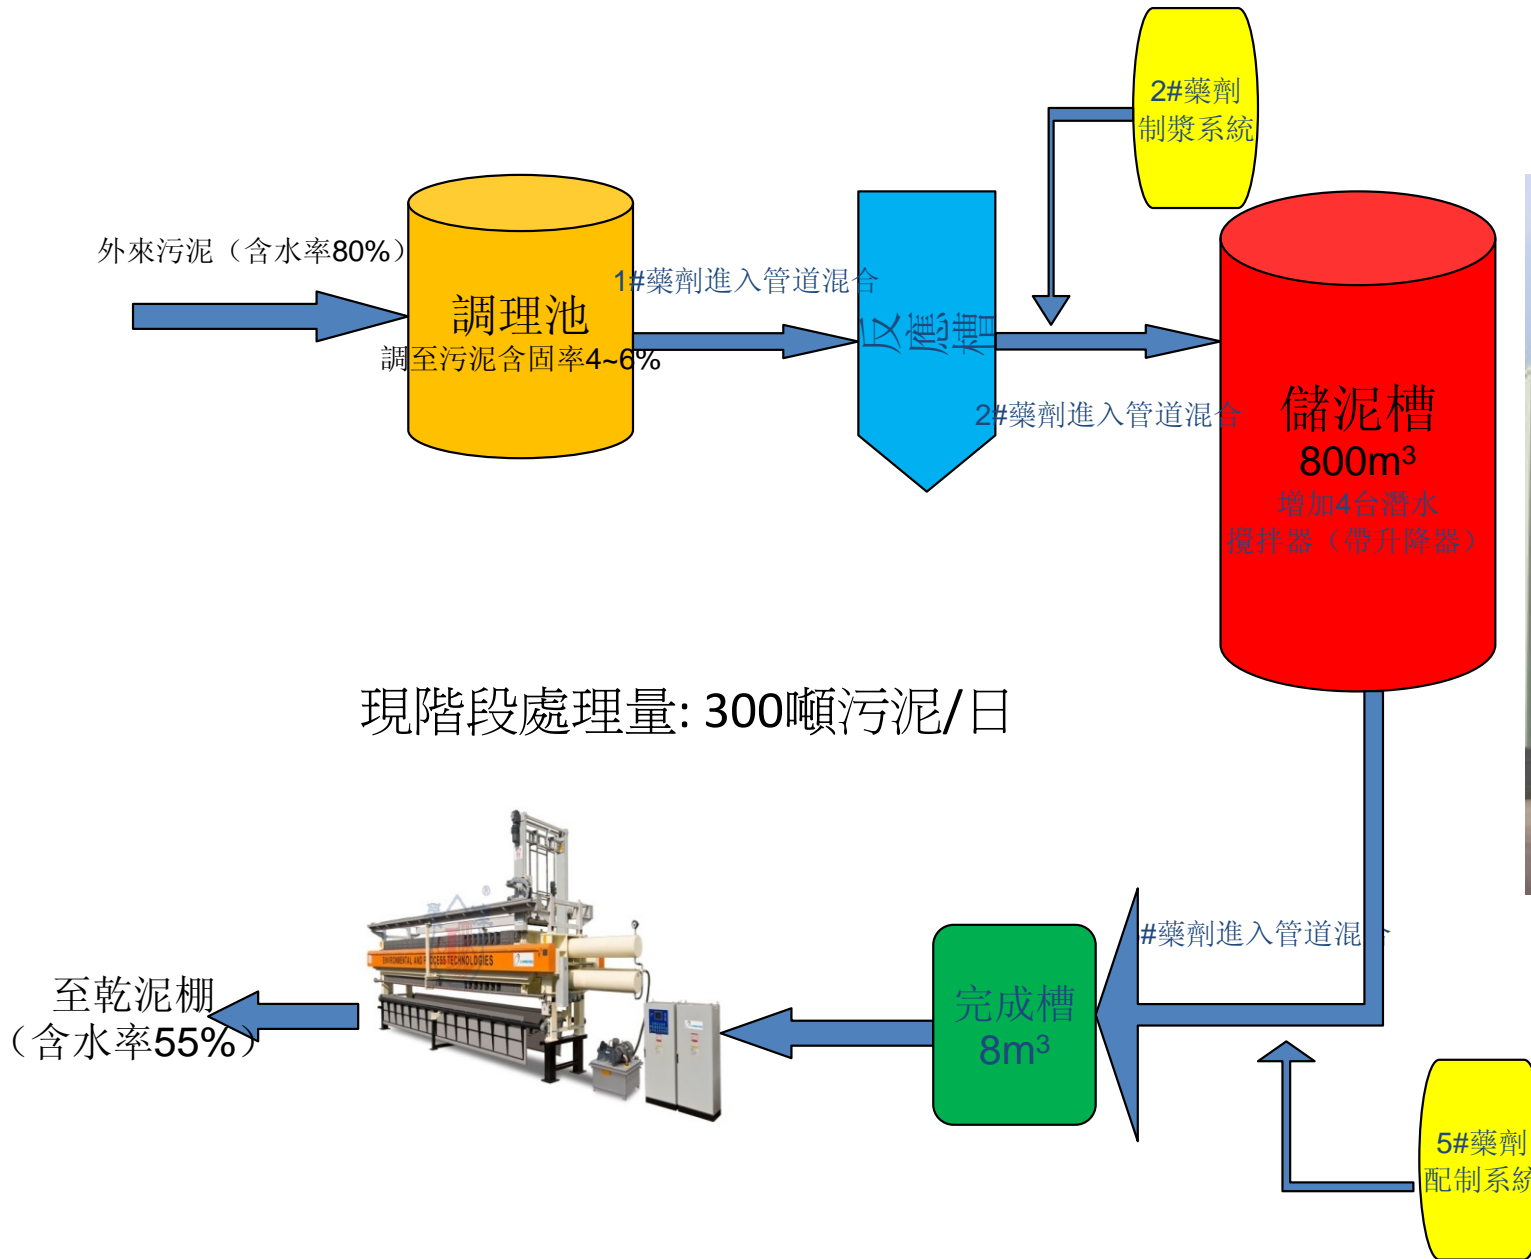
2#藥劑
制漿系統

外來污泥（含水率80%）

調理池
調至污泥含固率4~6%

1#藥劑進入管道混合

反應槽

2#藥劑進入管道混合

儲泥槽
800m³
增加4台潛水攪拌器（帶升降器）

現階段處理量: 300噸污泥/日

ENVIRONMENTAL AND PROCESS TECHNOLOGIES

至乾泥棚
（含水率55%）

完成槽
8m³

#藥劑進入管道混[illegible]

5#藥劑
配制系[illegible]